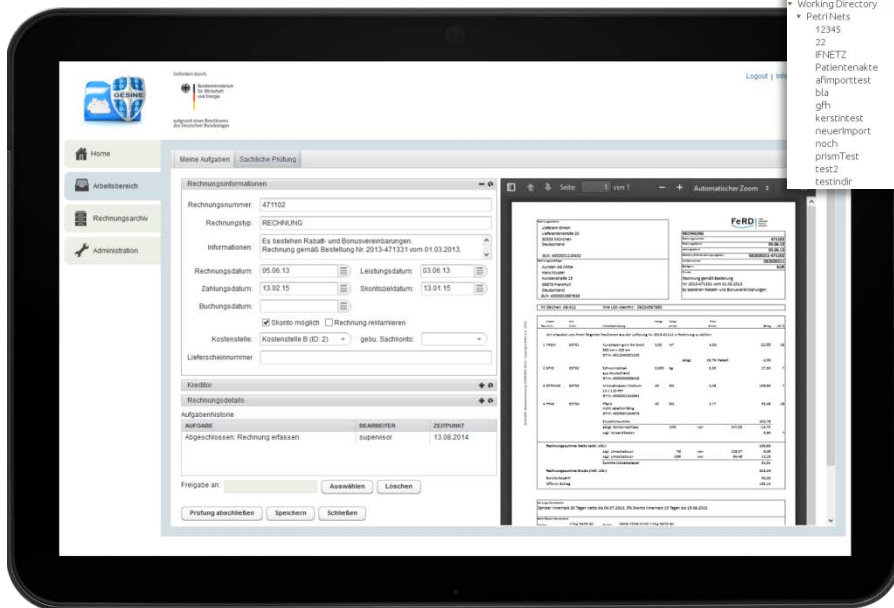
Working Directory
Petri Nets
12345
22
IFNETZ
Patientenakte
afImporttest
bla
gfh
kerstintest
neuerImport
noch
prismTest
test2
testindir

GESINE

Gefördert durch:
Bundesministerium für Wirtschaft und Energie
aufgrund eines Beschlusses des Deutschen Bundestages

Logout | Info

Home
Arbeitsbereich
Rechnungsarchiv
Administration

Meine Aufgaben | Sachliche Prüfung

Rechnungsinformationen
Rechnungsnummer: 471102
Rechnungstyp: RECHNUNG
Informationen: Es bestehen Rabatt- und Bonusvereinbarungen. Rechnung gemäß Bestellung Nr. 2013-471331 vom 01.03.2013.
Rechnungsdatum: 05.06.13
Leistungsdatum: 03.06.13
Zahlungsdatum: 13.02.15
Skontozieldatum: 13.01.15
Buchungsdatum:
Skonto möglich
Rechnung reklamieren
Kostenstelle: Kostenstelle B (ID: 2)
gebu. Sachkonto:
Lieferscheinnummer:
Kreditor
Rechnungsdetails
Aufgabenhistorie

| AUFGABE | BEARBEITER | ZEITPUNKT |
|---|---|---|
| Abgeschlossen: Rechnung erfassen | supervisor | 13.08.2014 |

Freigabe an:
Auswählen
Löschen
Prüfung abschließen
Speichern
Schließen

Seite: 1 von 1
Automatischer Zoom
FeRD
RECHNUNG
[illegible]